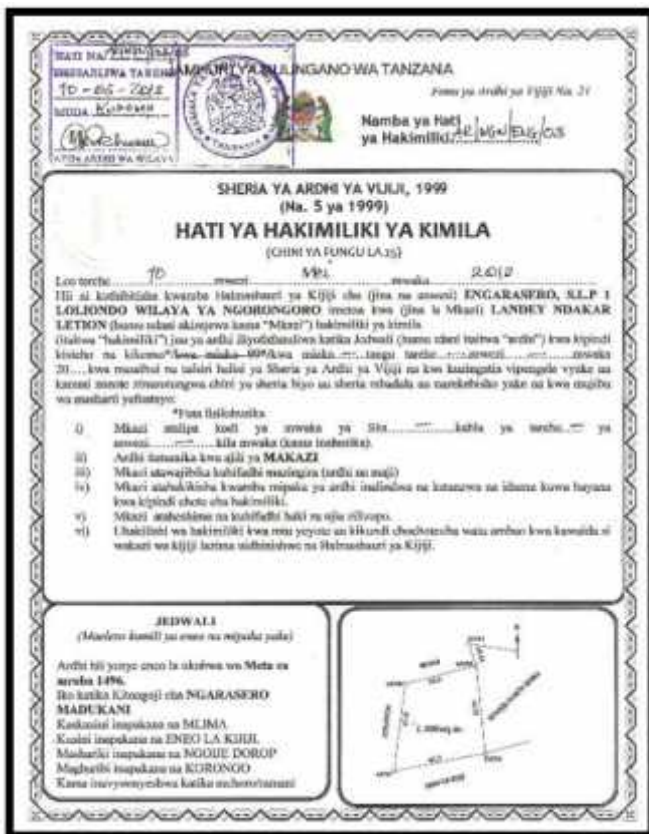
HATI NA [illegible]
IMESAJILIWA TAREHE 10 - 05 - 2012
MUDA Kudumu
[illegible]
AFISA ARDHI WA WILAYA

JAMHURI YA MUUNGANO WA TANZANIA

Fomu ya Ardhi ya Vijiji Na. 21

Namba ya Hati ya Hakimiliki: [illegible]

SHERIA YA ARDHI YA VIJIJI, 1999
(Na. 5 ya 1999)

HATI YA HAKIMILIKI YA KIMILA

(CHINI YA FUNGU LA 25)

Leo tarehe 10 mwezi Mei mwaka 2012

Hii ni kuthibitisha kwamba Halmashauri ya Kijiji cha (jina na anwani) ENGARASERO, S.L.P 1 LOLIONDO WILAYA YA NGORONGORO imetoa kwa (jina la Mkazi) LANDEY NDAKAR LETION (hapa ndani akiitwa kama "Mkazi") hakimiliki ya kimila (itakwa "hakimiliki") juu ya ardhi iliyofafanuliwa katika Jedwali (hapa chini itaitwa "ardhi") kwa kipindi kisicho na kikomo*/kwa miaka 99*/kwa miaka .... tangu tarehe ..... mwezi ..... mwaka 20.... kwa masharti na taratibu halisi ya Sheria ya Ardhi ya Vijiji na kwa kuzingatia vipengele vyake na kanuni zote zinazotungwa chini ya sheria hiyo au sheria nyingine na marekebisho yake na kwa mujibu wa masharti yafuatayo:

*Futa lisilohusika

i) Mkazi atalipa kodi ya mwaka ya Shs. .... kabla ya tarehe .... ya mwezi ..... kila mwaka (kama inahusika).
ii) Ardhi itatumika kwa ajili ya MAKAZI
iii) Mkazi atawajibika kuhifadhi mazingira (ardhi na maji)
iv) Mkazi atahakikisha kwamba mipaka ya ardhi inalindwa na kutunzwa na ikiwa katika hali nzuri kwa kipindi chote cha hakimiliki.
v) Mkazi ataheshimu na kuhifadhi haki za njia zilizopo.
vi) Uhakikisho wa hakimiliki kwa mtu yeyote au kikundi chochote cha watu ambao kwa kawaida si wakazi wa kijiji lazima uidhinishwe na Halmashauri ya Kijiji.

JEDWALI
(Maelezo kamili ya eneo na mipaka yake)

Ardhi hii yenye eneo la ukubwa wa Mita za mraba 1496.
Iko katika Kitongoji cha NGARASERO MADUKANI
Kaskazini inapakana na MLIMA
Kusini inapakana na ENEO LA KIJIJI
Mashariki inapakana na NGOJIE DOROP
Magharibi inapakana na KORONGO
Kama inavyoonyeshwa katika mchoro/ramani

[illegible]